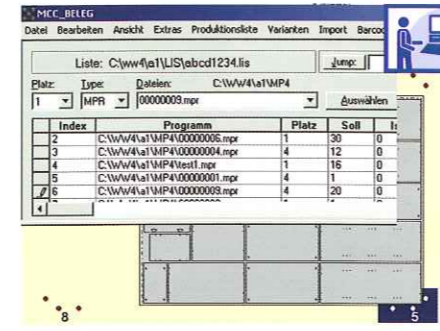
MCC_BELEG
Datei Bearbeiten Ansicht Extras Produktionsliste Varianten Import Barco

Liste: C:\ww4\a1\LIS\abcd1234.lis
Jump:

Platz Type: Dateien: C:\WW4\a1\MP4
1 MPR 00000009.mpr
Auswählen

| | Index | Programm | Platz | Soll | Is |
|---|---|---|---|---|---|
| | 2 | C:\WW4\a1\MP4\00000006.mpr | 1 | 30 | 0 |
| | 3 | C:\WW4\a1\MP4\00000004.mpr | 4 | 12 | 0 |
| | 4 | C:\WW4\a1\MP4\test1.mpr | 1 | 16 | 0 |
| | 5 | C:\WW4\a1\MP4\00000001.mpr | 4 | 1 | 0 |
| | 6 | C:\WW4\a1\MP4\00000009.mpr | 4 | 20 | 0 |

8

5